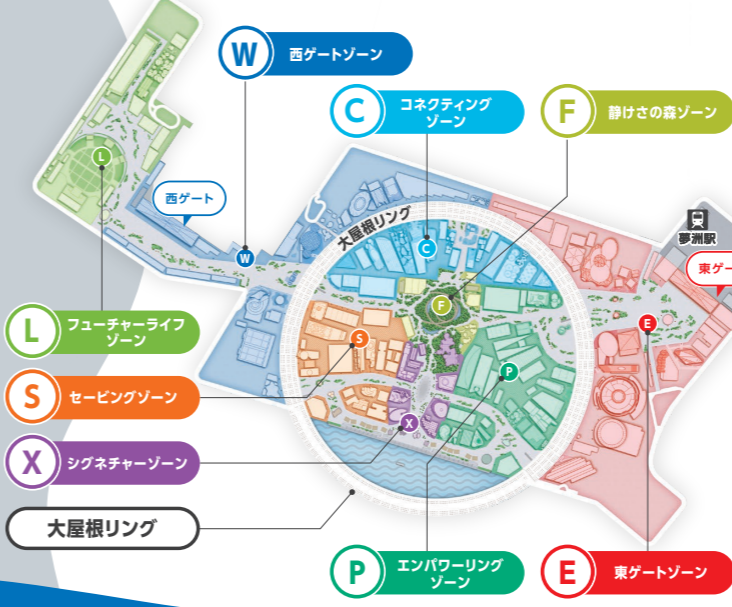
W 西ゲートゾーン

C コネクティング ゾーン

F 静けさの森ゾーン

西ゲート

大屋根リング

夢洲駅

東ゲ

L フューチャーライフ ゾーン

S セービングゾーン

X シグネチャーゾーン

大屋根リング

P エンパワーリング ゾーン

E 東ゲートゾーン

L

W

C

F

S

X

P

E